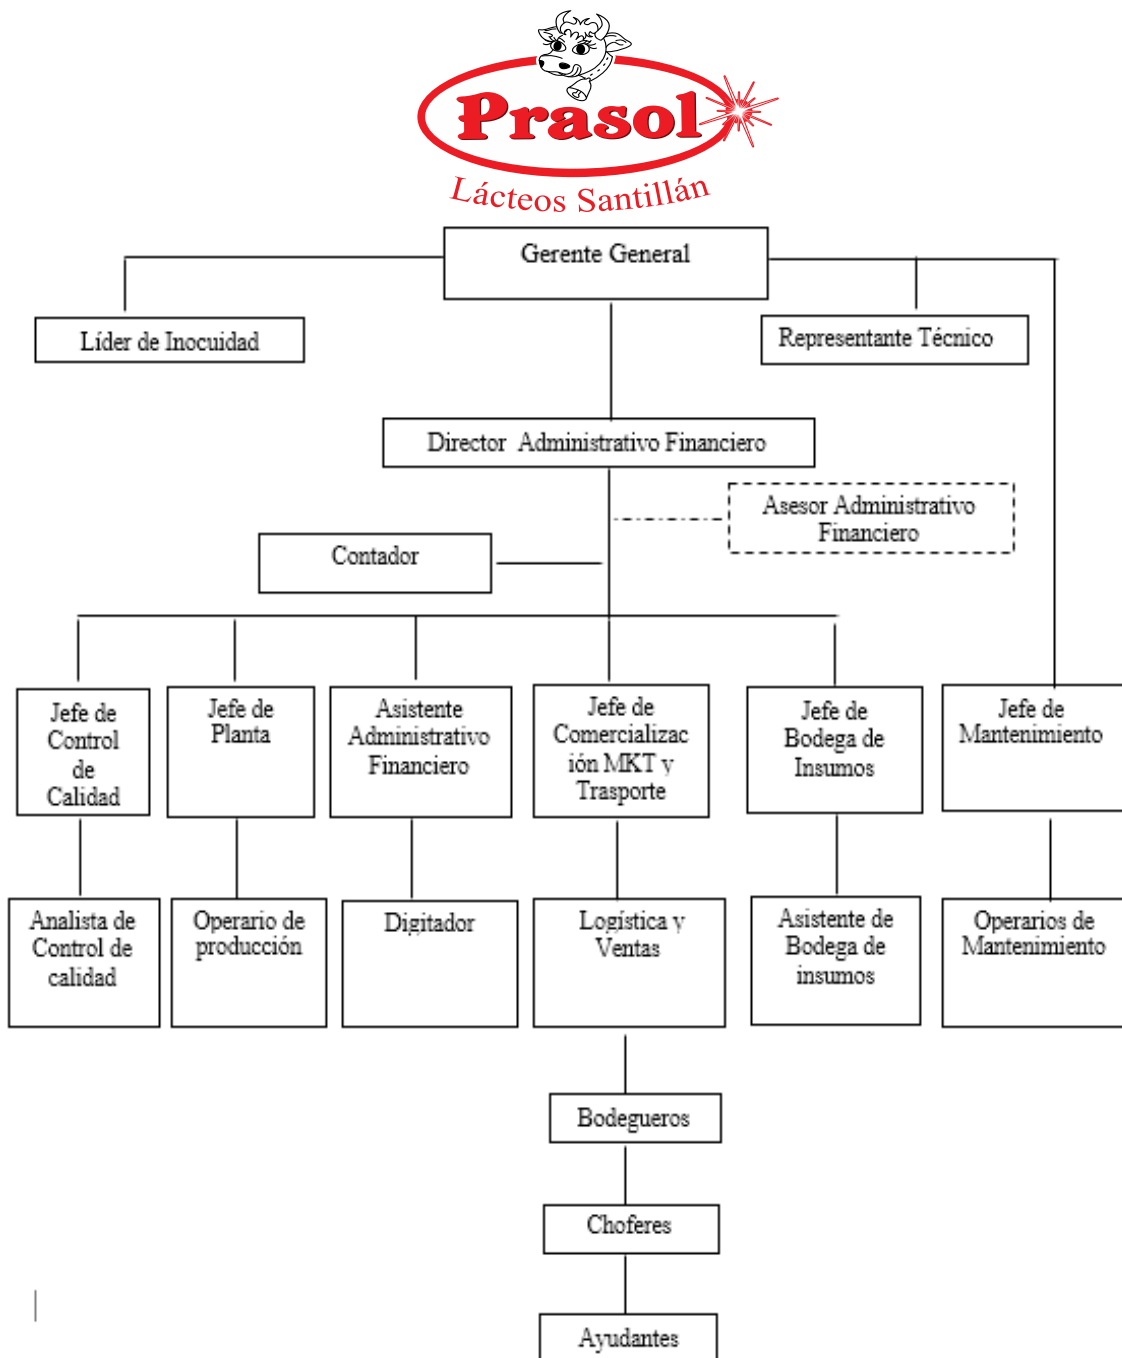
Prasol
Lácteos Santillán

Gerente General

Líder de Inocuidad

Representante Técnico

Director Administrativo Financiero

Asesor Administrativo Financiero

Contador

Jefe de Control de Calidad

Jefe de Planta

Asistente Administrativo Financiero

Jefe de Comercialización MKT y Trasporte

Jefe de Bodega de Insumos

Jefe de Mantenimiento

Analista de Control de calidad

Operario de producción

Digitador

Logística y Ventas

Asistente de Bodega de insumos

Operarios de Mantenimiento

Bodegueros

Choferes

Ayudantes